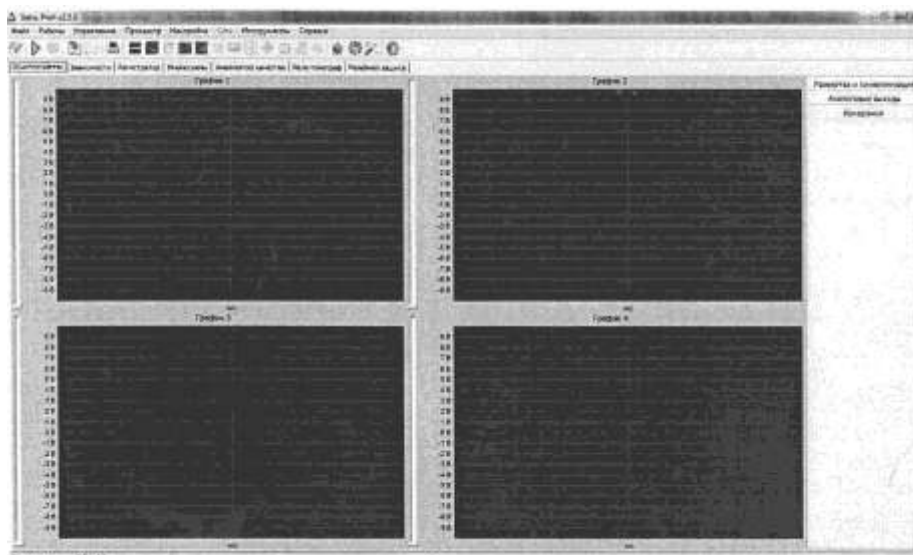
Sens Prof v2.1.0

Файл Работы Управление Просмотр Настройка Сеть Инструменты Справка

Осциллографы | Зависимости | Регистратор | Измерения | Анализатор качества | Мультиметр | Релейная защита

График 1

График 2

График 3

График 4

Развертка и синхронизация

Аналоговые выходы

Измерения

мс

мс

мс

мс